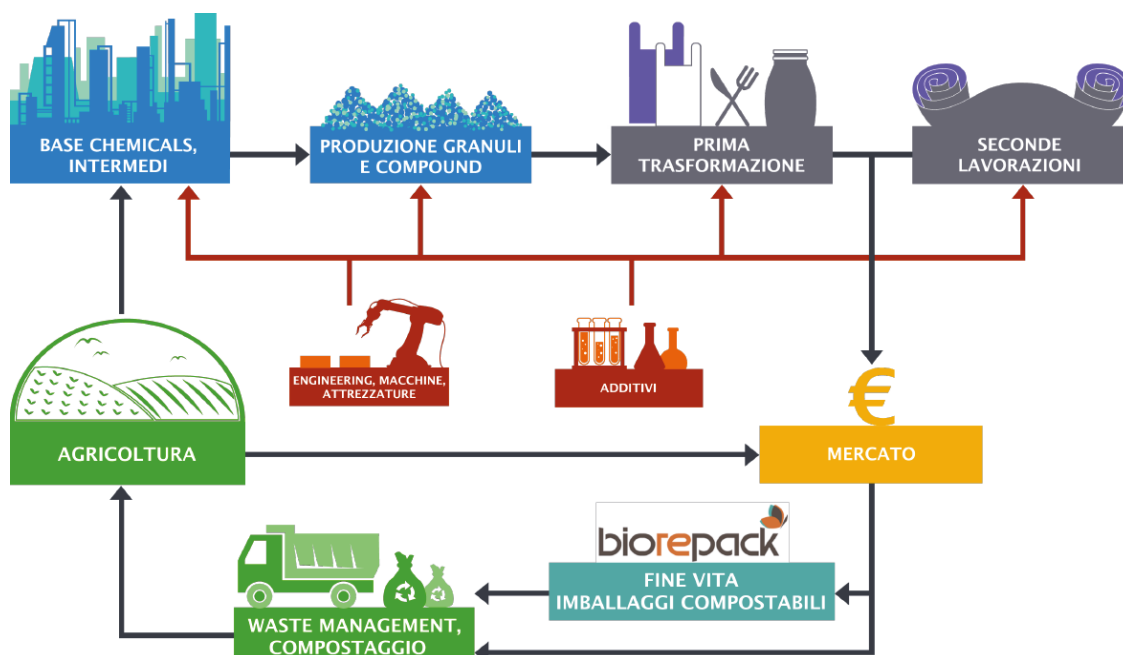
BASE CHEMICALS, INTERMEDI

PRODUZIONE GRANULI E COMPOUND

PRIMA TRASFORMAZIONE

SECONDE LAVORAZIONI

ENGINEERING, MACCHINE, ATTREZZATURE

ADDITIVI

€

AGRICOLTURA

MERCATO

biorepack

FINE VITA IMBALLAGGI COMPOSTABILI

WASTE MANAGEMENT, COMPOSTAGGIO